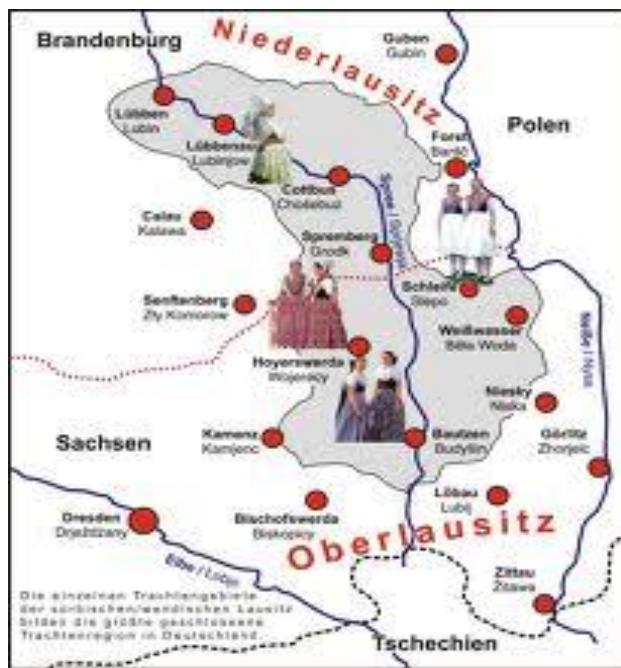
Brandenburg

Niederlausitz

Guben
Gubin

Polen

Lübben
Lubin

Lübbenau
Lubnjow

Forst
Baršć

Cottbus
Chośebuz

Spree / Sprjewja

Calau
Kalawa

Spremberg
Grodk

Schleife
Slepo

Senftenberg
Zły Komorow

Weißwasser
Běła Woda

Neiße / Nysa

Hoyerswerda
Wojerecy

Niesky
Niska

Sachsen

Kamenz
Kamjenc

Bautzen
Budyšin

Görlitz
Zhorjelc

Löbau
Lubij

Dresden
Drježdźany

Bischofswerda
Biskopicy

Oberlausitz

Elbe / Łobjo

Zittau
Žitawa

Die einzelnen Trachtengebiete der sorbischen/wendischen Lausitz bilden die größte geschlossene Trachtenregion in Deutschland.

Tschechien